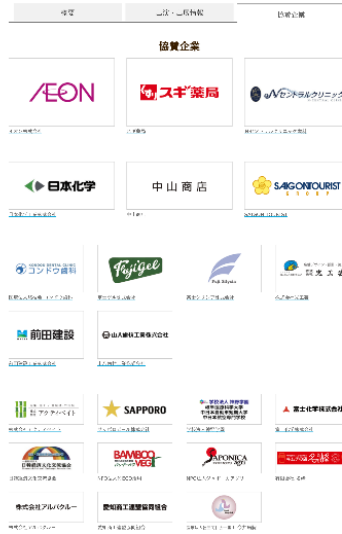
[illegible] | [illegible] | 協賛企業

協賛企業

AEON
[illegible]

スギ薬局
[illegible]

セントラルクリニック
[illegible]

日本化学
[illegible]

中山商店
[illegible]

SAIGONTOURIST
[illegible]

コンドウ歯科
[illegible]

Fujigel
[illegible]

Fuji Silysia
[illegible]

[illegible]
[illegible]

前田建設
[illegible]

山大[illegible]工業株式会社
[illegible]

アクアベイト
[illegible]

SAPPORO
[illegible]

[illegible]
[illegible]

富士化学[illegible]
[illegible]

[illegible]
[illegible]

BAMBOO VEGI
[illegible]

JAPONICA
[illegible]

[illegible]
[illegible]

株式会社アルパクルー
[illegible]

愛知商工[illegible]
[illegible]

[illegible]